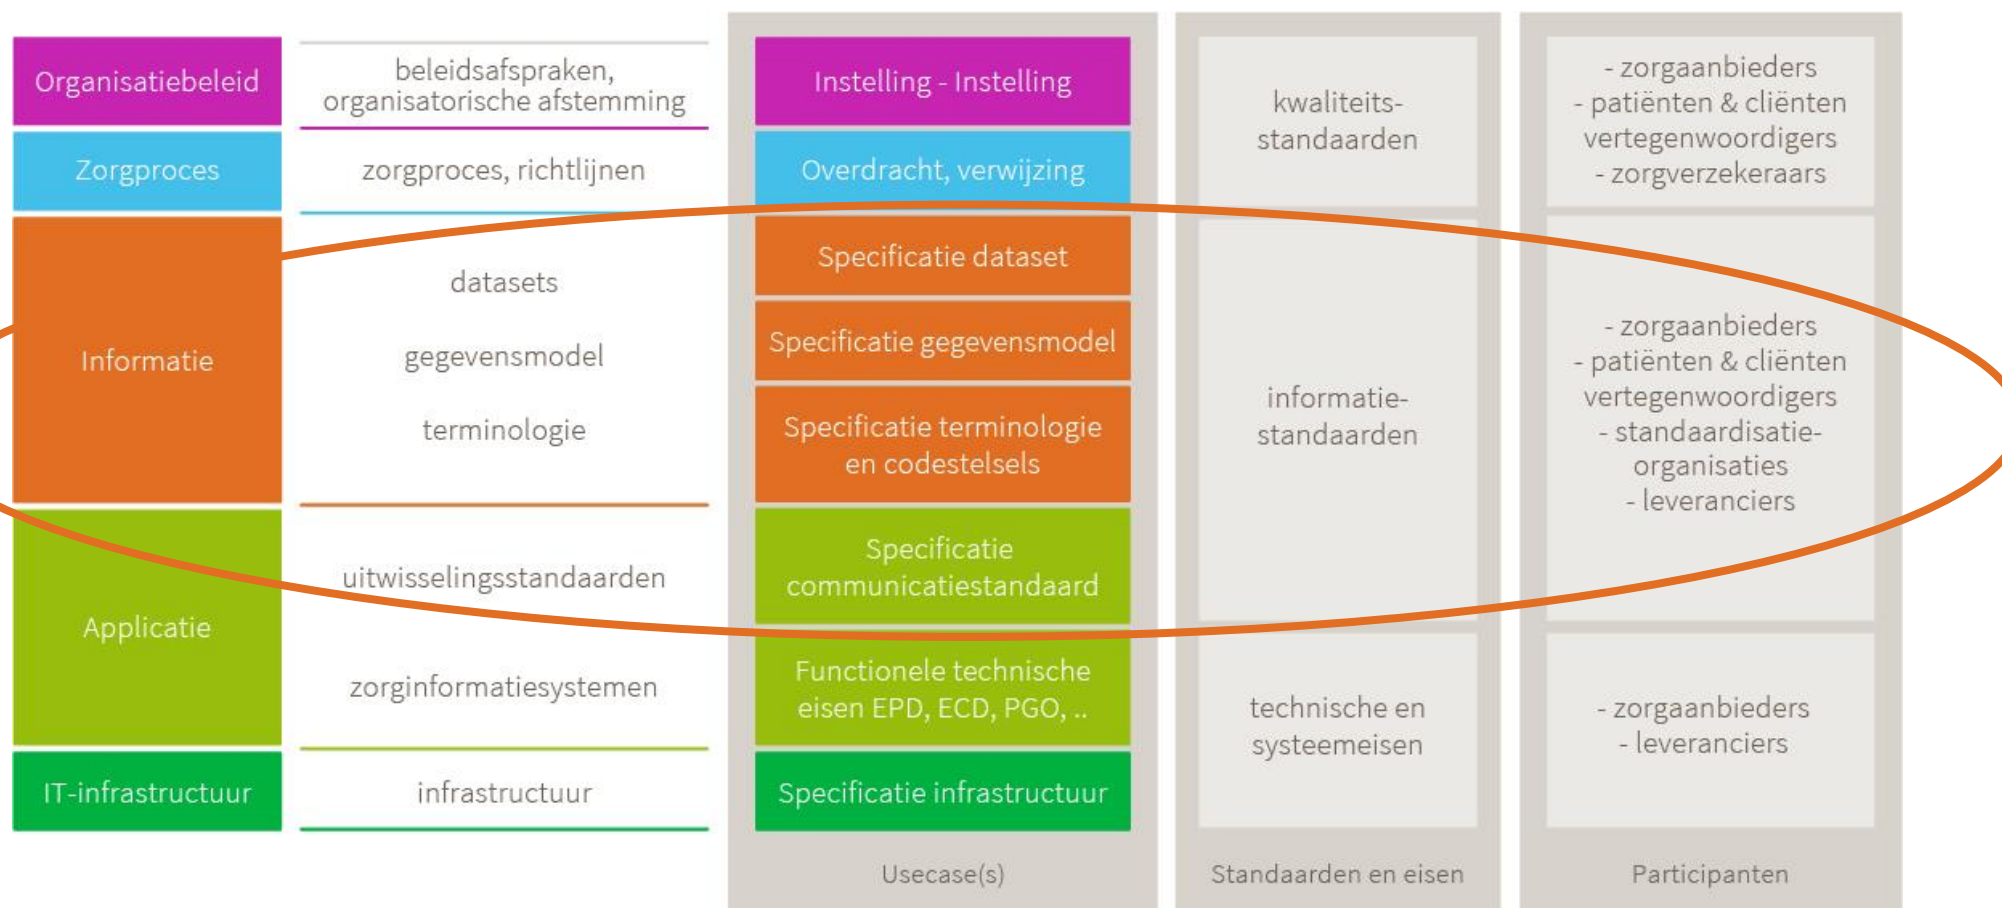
Organisatiebeleid

beleidsafspraken, organisatorische afstemming

Zorgproces

zorgproces, richtlijnen

Informatie

datasets

gegevensmodel

terminologie

Applicatie

uitwisselingsstandaarden

zorginformatiesystemen

IT-infrastructuur

infrastructuur

Instelling - Instelling

Overdracht, verwijzing

Specificatie dataset

Specificatie gegevensmodel

Specificatie terminologie en codestelsels

Specificatie communicatiestandaard

Functionele technische eisen EPD, ECD, PGO, ..

Specificatie infrastructuur

Usecase(s)

kwaliteits-standaarden

informatie-standaarden

technische en systeemeisen

Standaarden en eisen

- zorgaanbieders
- patiënten & cliënten vertegenwoordigers
- zorgverzekeraars

- zorgaanbieders
- patiënten & cliënten vertegenwoordigers
- standaardisatie-organisaties
- leveranciers

- zorgaanbieders
- leveranciers

Participanten